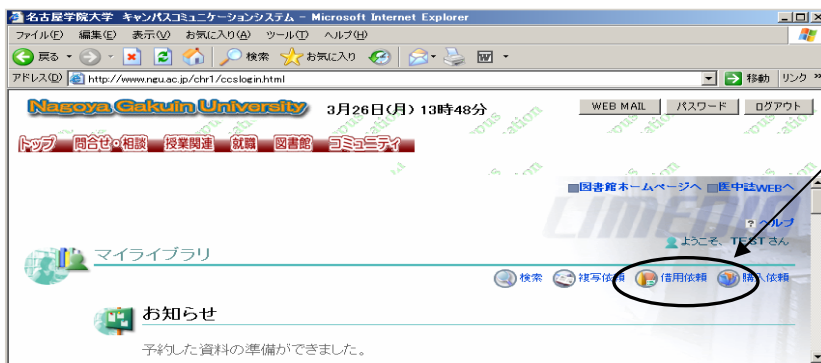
名古屋学院大学 キャンパスコミュニケーションシステム - Microsoft Internet Explorer

ファイル(F) 編集(E) 表示(V) お気に入り(A) ツール(T) ヘルプ(H)

戻る 検索 お気に入り

アドレス(D) http://www.ngu.ac.jp/chr1/ccslogin.html

移動 リンク

Nagoya Gakuin University 3月26日(月) 13時48分

WEB MAIL パスワード ログアウト

トップ 問合せ・相談 授業関連 就職 図書館 コミュニティ

図書館ホームページへ 医中誌WEBへ

ヘルプ

ようこそ、TEST さん

マイライブラリ

検索 複写依頼 借用依頼 購入依頼

お知らせ

予約した資料の準備ができました。